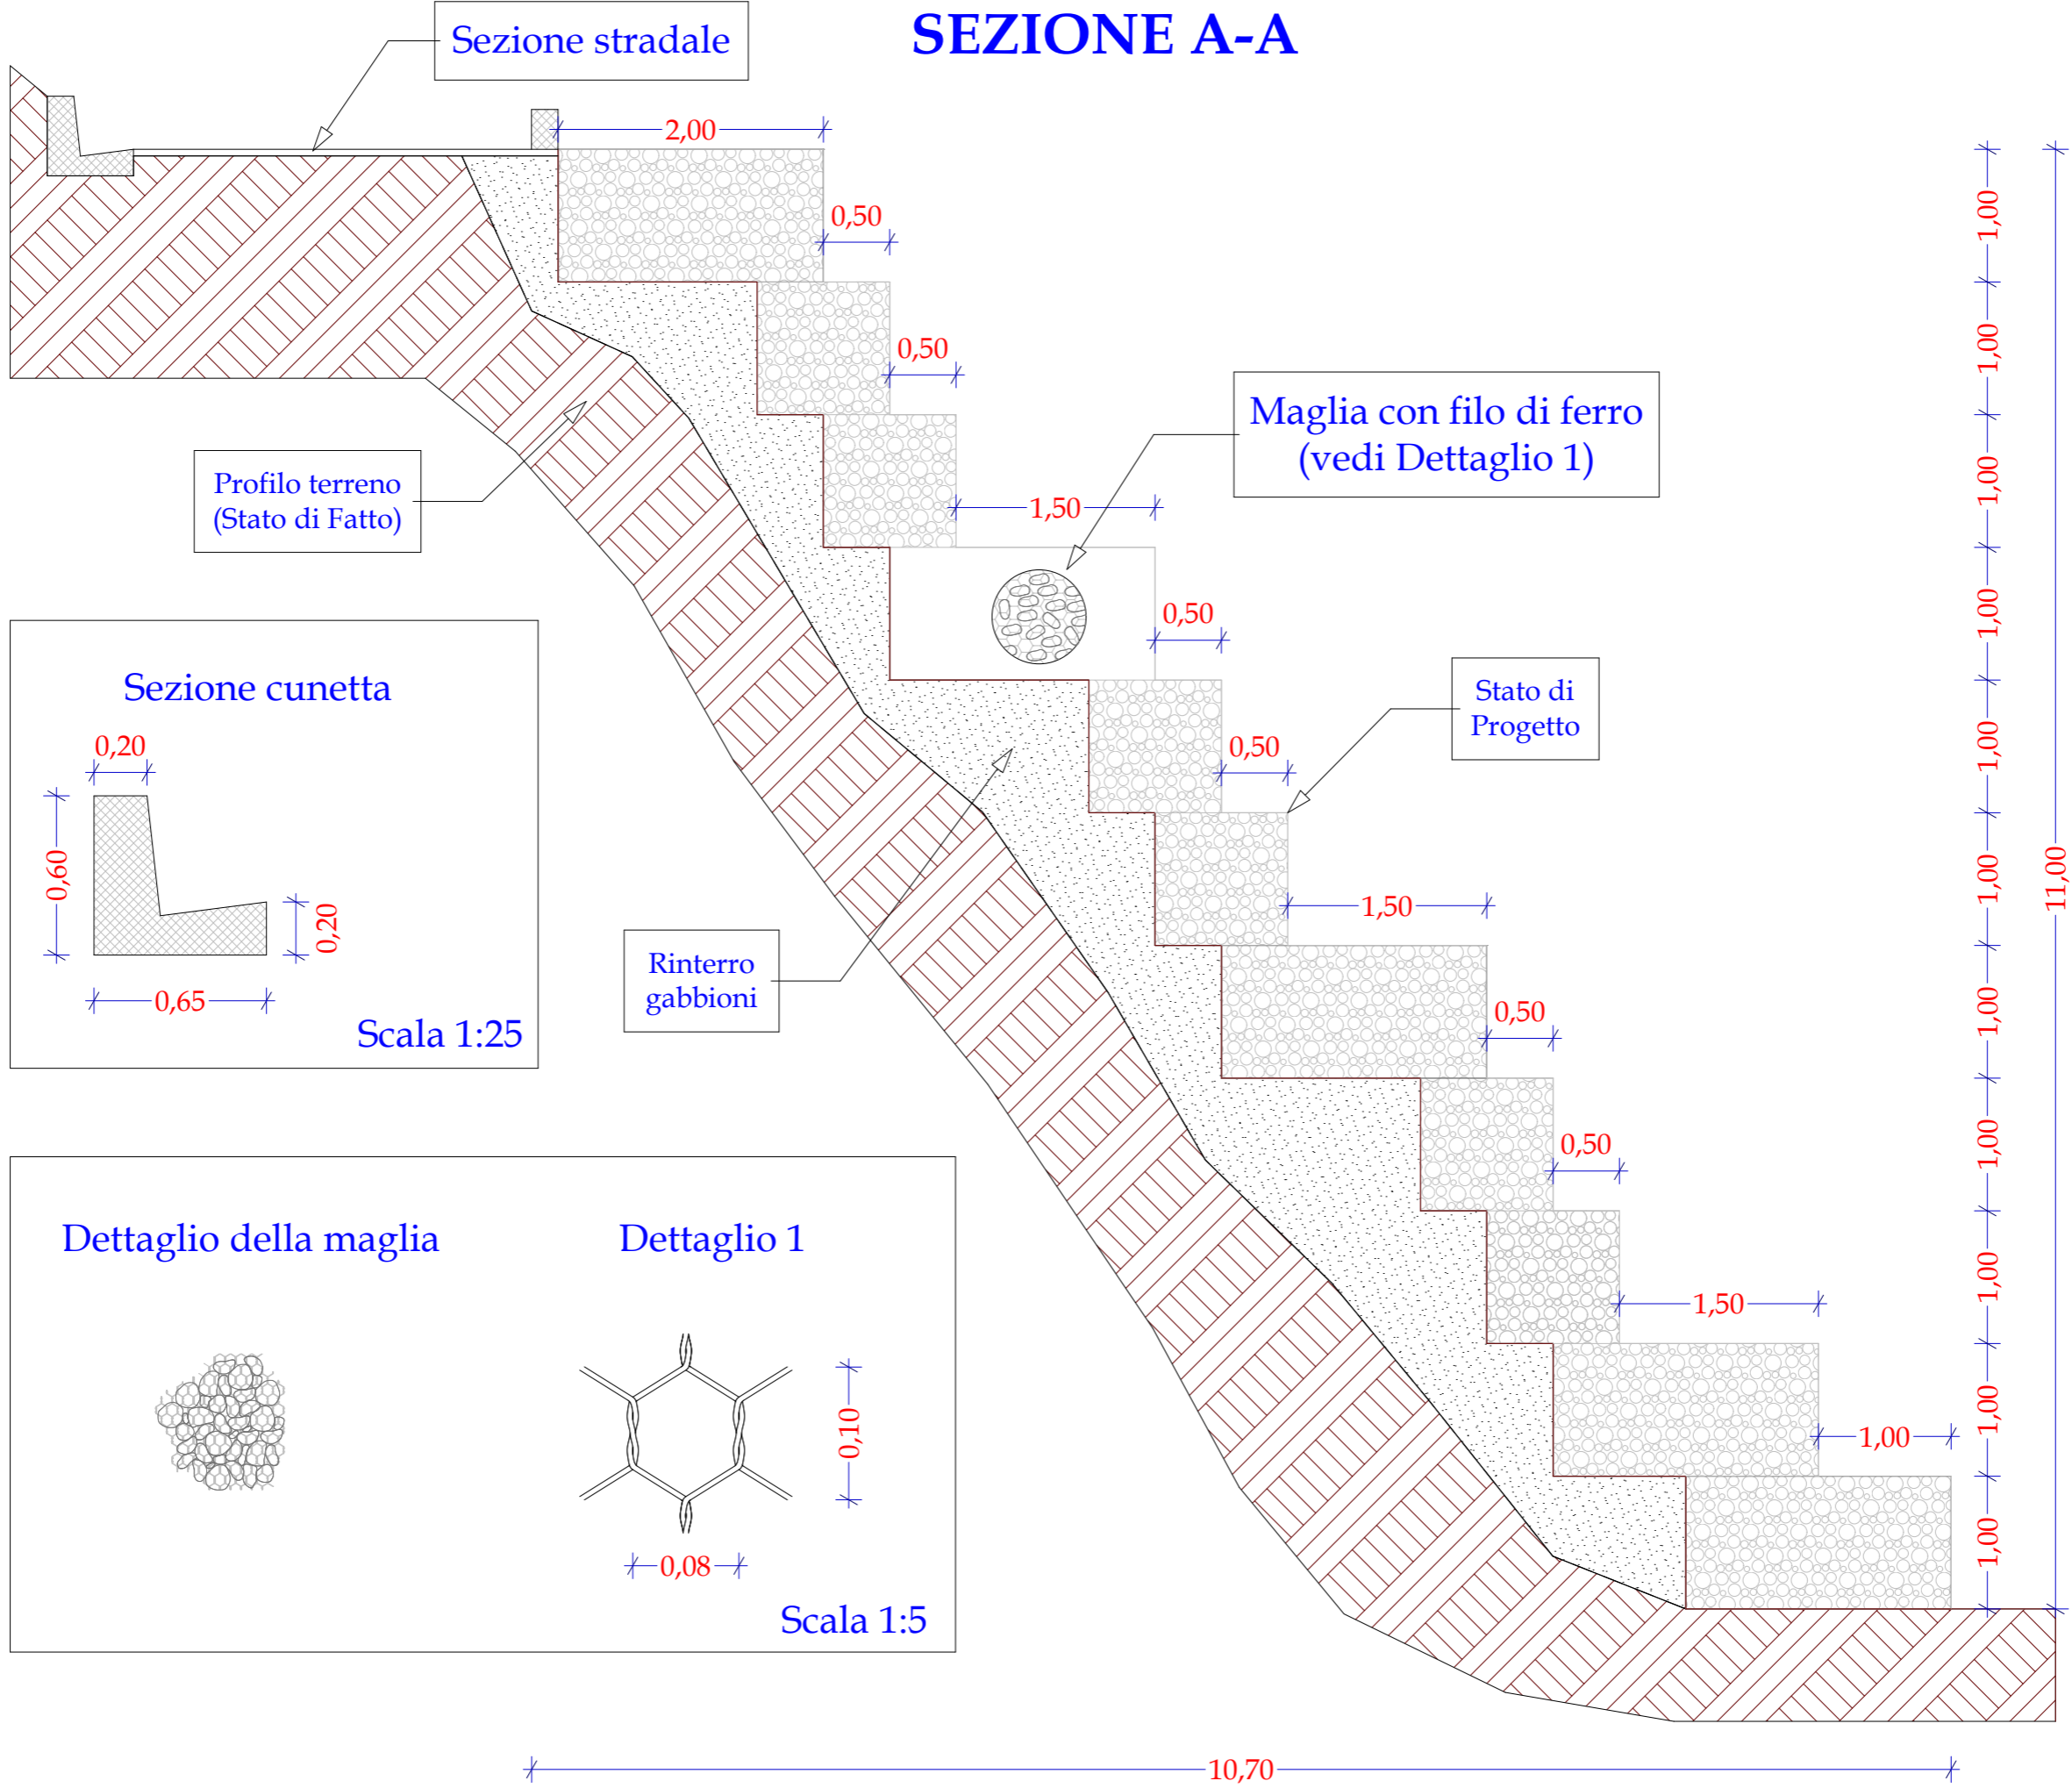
Sezione stradale

SEZIONE A-A

2,00
0,50
0,50
1,50
0,50
0,50
1,50
0,50
0,50
1,50
1,00

Maglia con filo di ferro
(vedi Dettaglio 1)

Profilo terreno
(Stato di Fatto)

Stato di
Progetto

Rinterro
gabbioni

1,00
1,00
1,00
1,00
1,00
1,00
1,00
1,00
1,00
1,00
1,00
11,00

Sezione cunetta
0,20
0,60
0,20
0,65
Scala 1:25

Dettaglio della maglia

Dettaglio 1
0,10
0,08
Scala 1:5

10,70